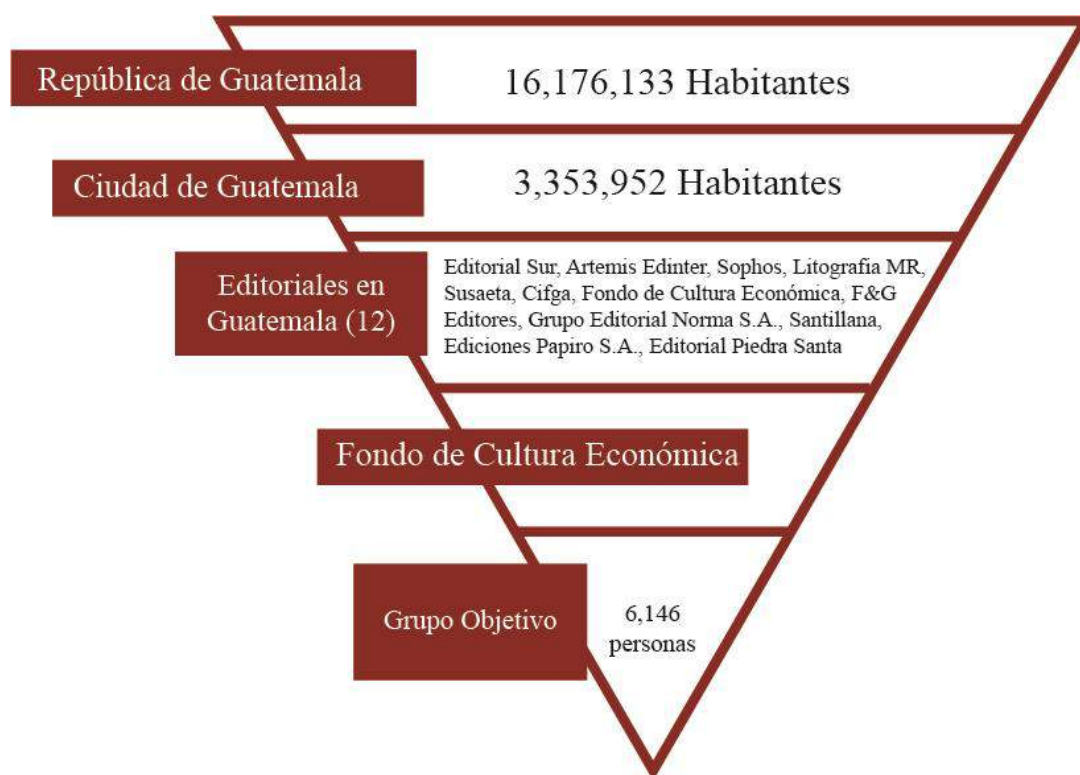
República de Guatemala

16,176,133 Habitantes

Ciudad de Guatemala

3,353,952 Habitantes

Editoriales en Guatemala (12)

Editorial Sur, Artemis Edinter, Sophos, Litografia MR, Susaeta, Cifga, Fondo de Cultura Económica, F&G Editores, Grupo Editorial Norma S.A., Santillana, Ediciones Papiro S.A., Editorial Piedra Santa

Fondo de Cultura Económica

Grupo Objetivo

6,146 personas